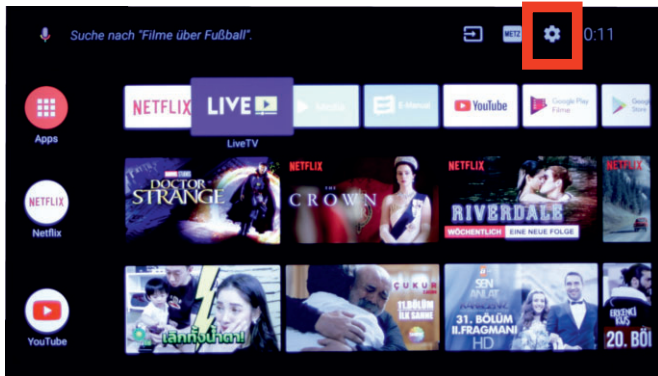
Suche nach "Filme über Fußball".

METZ

0:11

Apps

NETFLIX

LIVE

LiveTV

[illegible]

E-Manual

YouTube

Google Play Filme

Google Play Store

Netflix

YouTube

NETFLIX

DOCTOR STRANGE

NETFLIX

THE CROWN

NETFLIX

RIVERDALE

WÖCHENTLICH EINE NEUE FOLGE

NETFLIX

เล็กที่น้ำตา!

ÇUKUR

11.BÖLÜM

İLK SAHNE

SEN ANLAT KARADENİZ

31. BÖLÜM

II.FRAGMANI

HD

20. BÖL